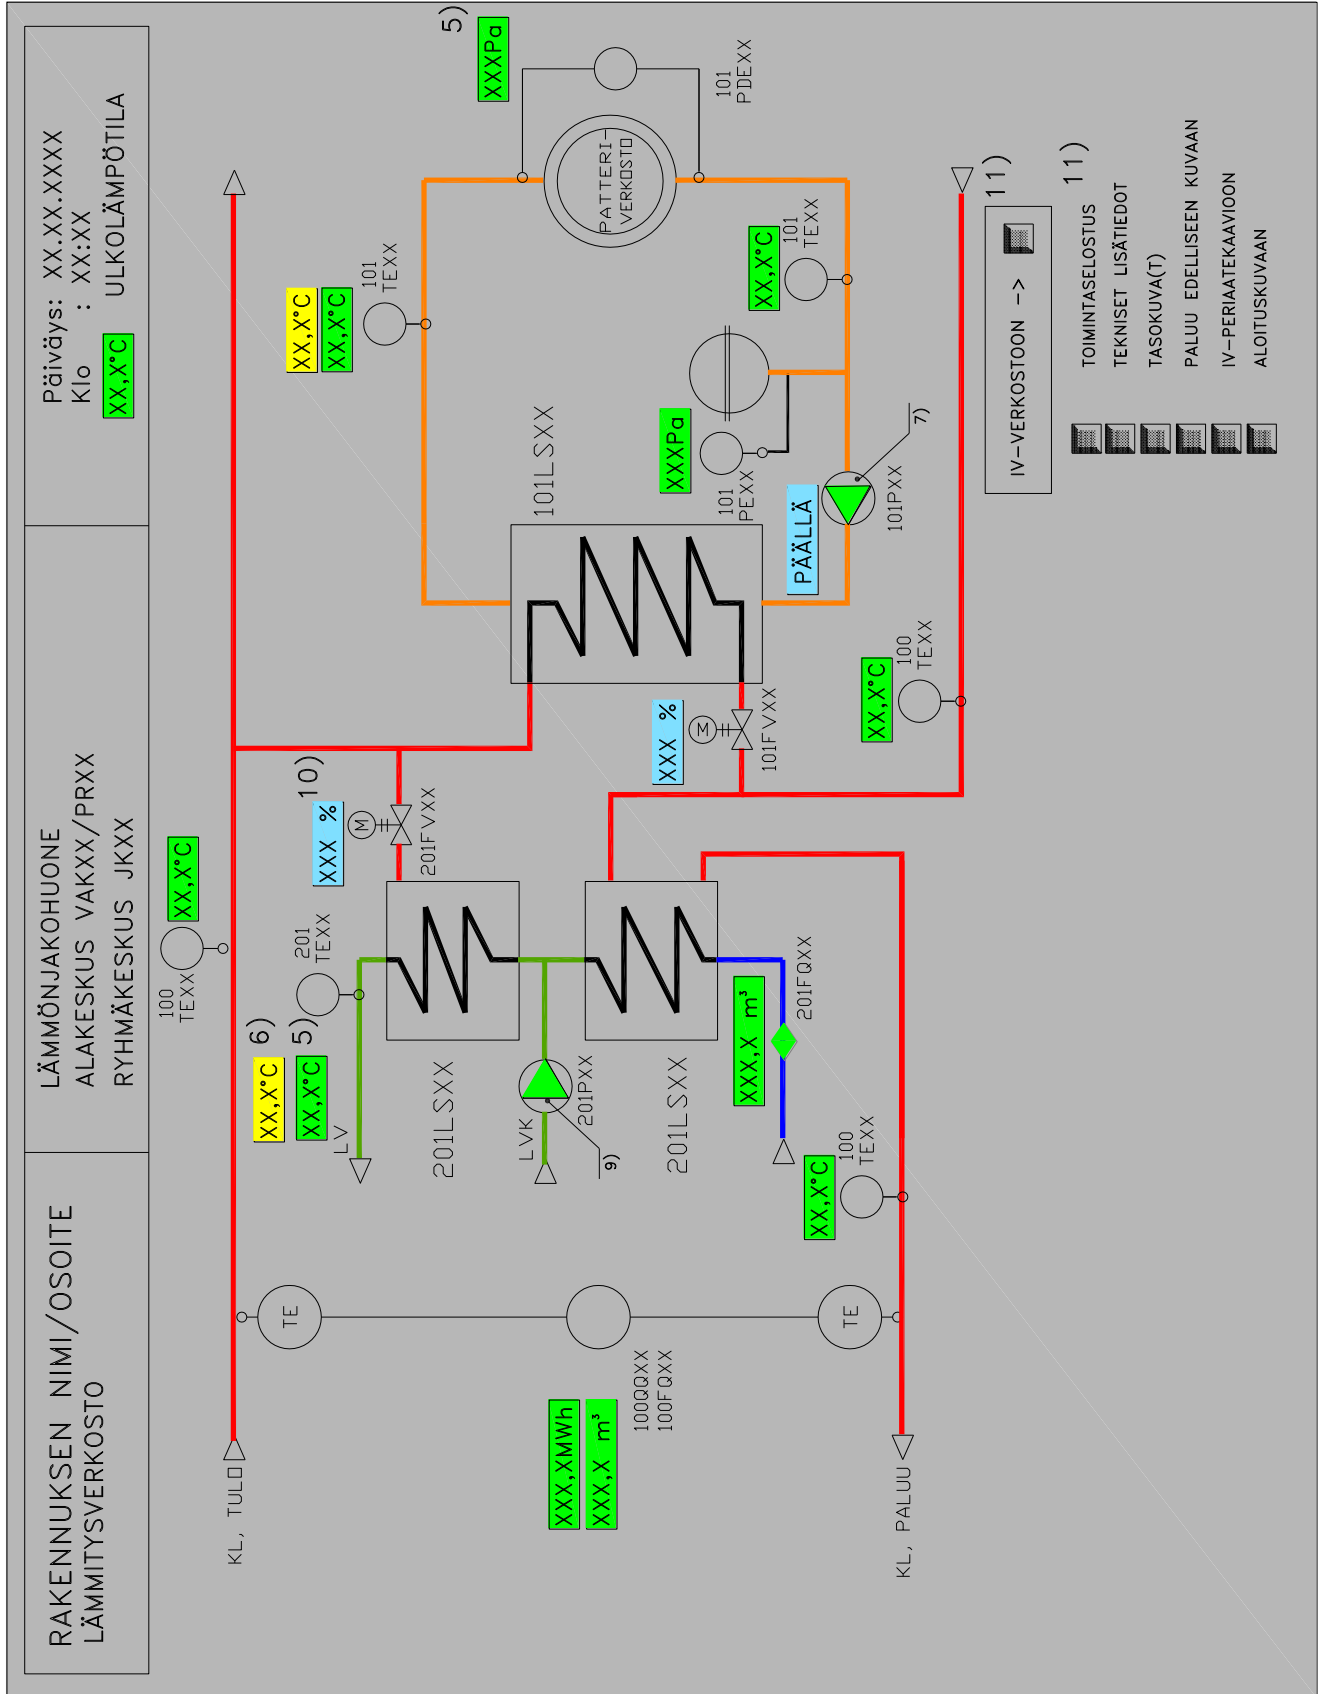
RAKENNUKSEN NIMI/OSOITE
LÄMMITYSVERKOSTO

LÄMMÖNJAKOHUONE
ALAKESKUS VAKXX/PRXX
RYHMÄKESKUS JKXX

Päiväys: XX.XX.XXXX
Klo : XX:XX
XX,X°C ULKOLÄMPÖTILA

KL, TULO
KL, PALUU

TE
TE
100QQXX
100FQXX
XXX,XMWh
XXX,X $m^3$

100 TEXX
XX,X°C

201 TEXX
6)
5)
XX,X°C
XX,X°C
LV
LVK
201PXX
9)
201LSXX
201LSXX
201FQXX
XXX,X $m^3$
100 TEXX
XX,X°C

10)
XXX %
M
201FVXX

101 TEXX
XX,X°C
XX,X°C
101LSXX
XXX %
M
101FVXX
100 TEXX
XX,X°C

5)
XXXPa
101 PDEXX
PATTERI-VERKOSTO
101 TEXX
XX,X°C
XXXPa
101 PEXX
PÄÄLLÄ
101PXX
7)

11)
11)
IV-VERKOSTOON ->
TOIMINTASELOSTUS
TEKNISET LISÄTIEDOT
TASOKUVA(T)
PALUU EDELLISEEN KUVAAN
IV-PERIAATEKAAVIOON
ALOITUSKUVAAN